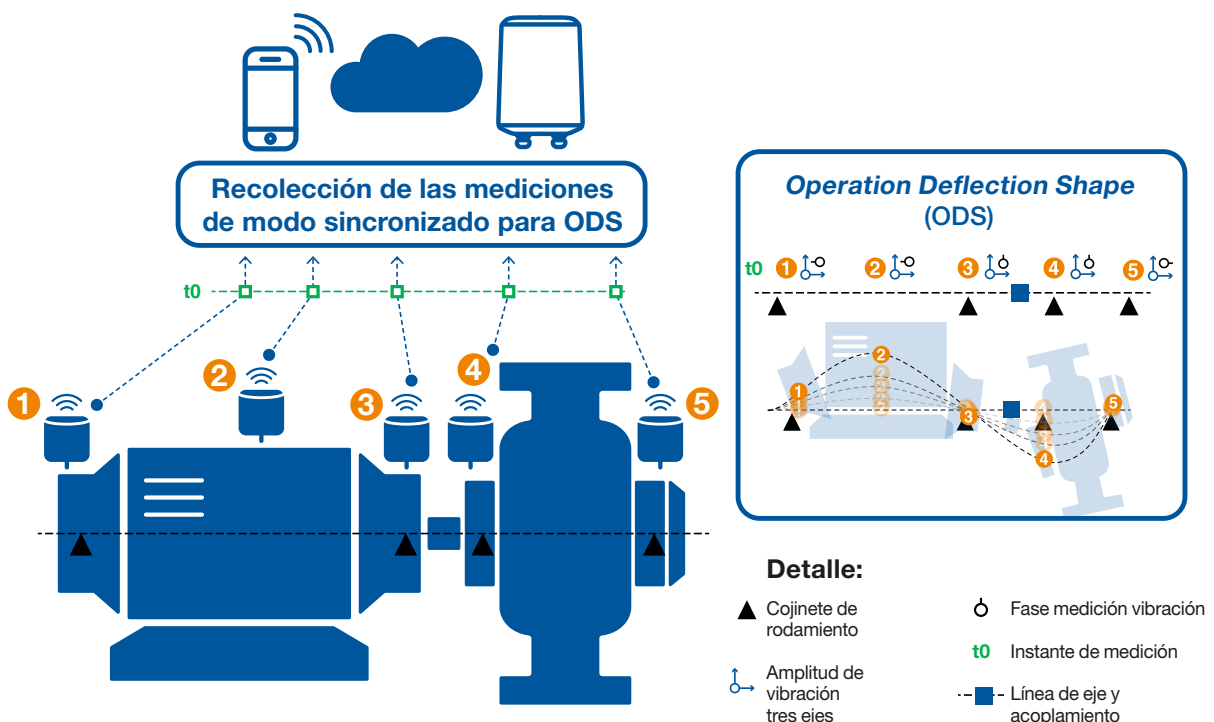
Recolección de las mediciones de modo sincronizado para ODS

t0

1
2
3
4
5

Operation Deflection Shape
(ODS)

t0 1 2 3 4 5

1
2
3
4
5

Detalle:

Cojinete de rodamiento

Amplitud de vibración tres ejes

Fase medición vibración

t0 Instante de medición

Línea de eje y acoplamiento